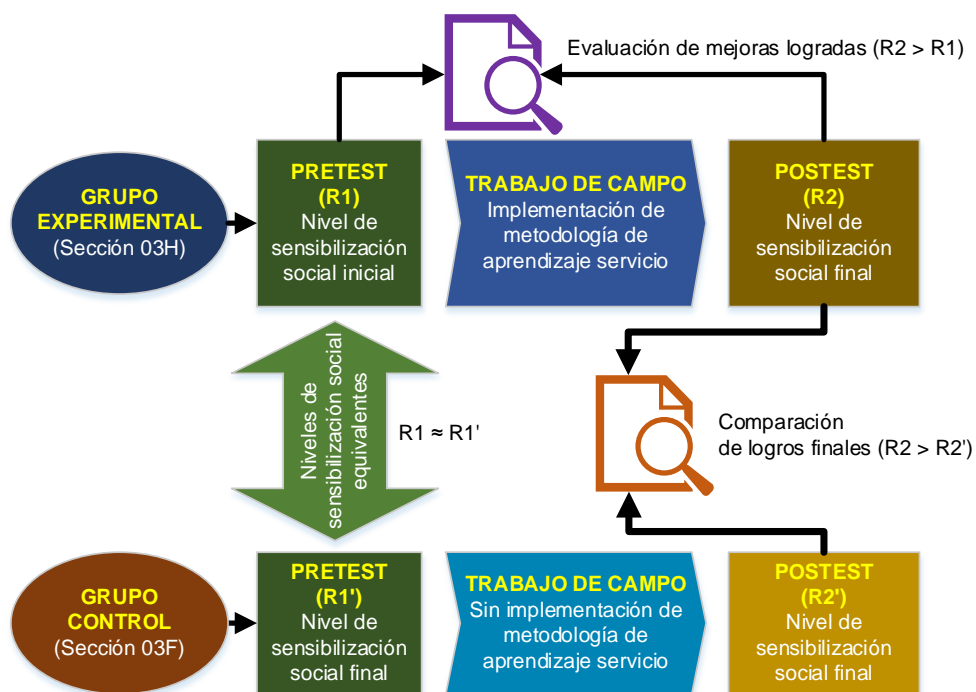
Evaluación de mejoras logradas (R2 > R1)

GRUPO EXPERIMENTAL
(Sección 03H)

PRETEST
(R1)
Nivel de sensibilización social inicial

TRABAJO DE CAMPO
Implementación de metodología de aprendizaje servicio

POSTEST
(R2)
Nivel de sensibilización social final

Niveles de sensibilización social equivalentes

R1 ≈ R1'

Comparación de logros finales (R2 > R2')

GRUPO CONTROL
(Sección 03F)

PRETEST
(R1')
Nivel de sensibilización social final

TRABAJO DE CAMPO
Sin implementación de metodología de aprendizaje servicio

POSTEST
(R2')
Nivel de sensibilización social final